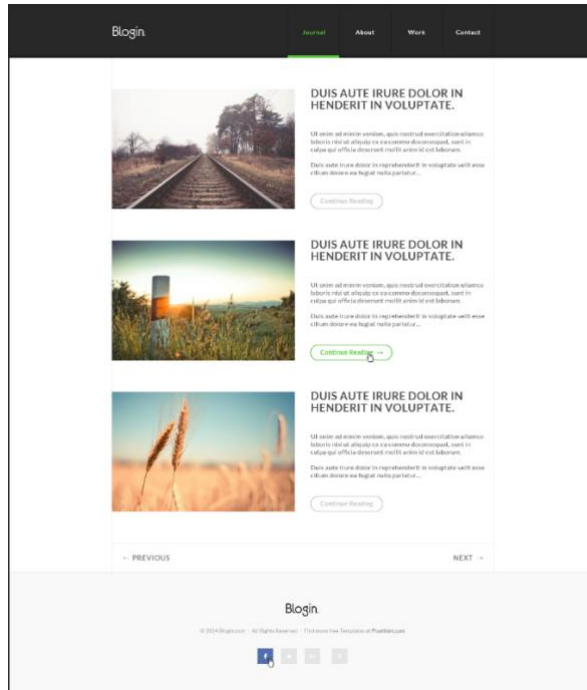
Blogin.

Journal About Work Contact

DUIS AUTE IRURE DOLOR IN HENDERIT IN VOLUPTATE.

Ut enim ad minim veniam, quis nostrud exercitation ullamco laboris nisi ut aliquip ex ea commodo consequat, sunt in culpa qui officia deserunt mollit anim id est laborum.

Duis aute irure dolor in reprehenderit in voluptate velit esse cillum dolore eu fugiat nulla pariatur...

Continue Reading

DUIS AUTE IRURE DOLOR IN HENDERIT IN VOLUPTATE.

Ut enim ad minim veniam, quis nostrud exercitation ullamco laboris nisi ut aliquip ex ea commodo consequat, sunt in culpa qui officia deserunt mollit anim id est laborum.

Duis aute irure dolor in reprehenderit in voluptate velit esse cillum dolore eu fugiat nulla pariatur...

Continue Reading →

DUIS AUTE IRURE DOLOR IN HENDERIT IN VOLUPTATE.

Ut enim ad minim veniam, quis nostrud exercitation ullamco laboris nisi ut aliquip ex ea commodo consequat, sunt in culpa qui officia deserunt mollit anim id est laborum.

Duis aute irure dolor in reprehenderit in voluptate velit esse cillum dolore eu fugiat nulla pariatur...

Continue Reading

← PREVIOUS

NEXT →

Blogin.

© 2014 Blogin.com · All Rights Reserved · Find more free Templates at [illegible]

f